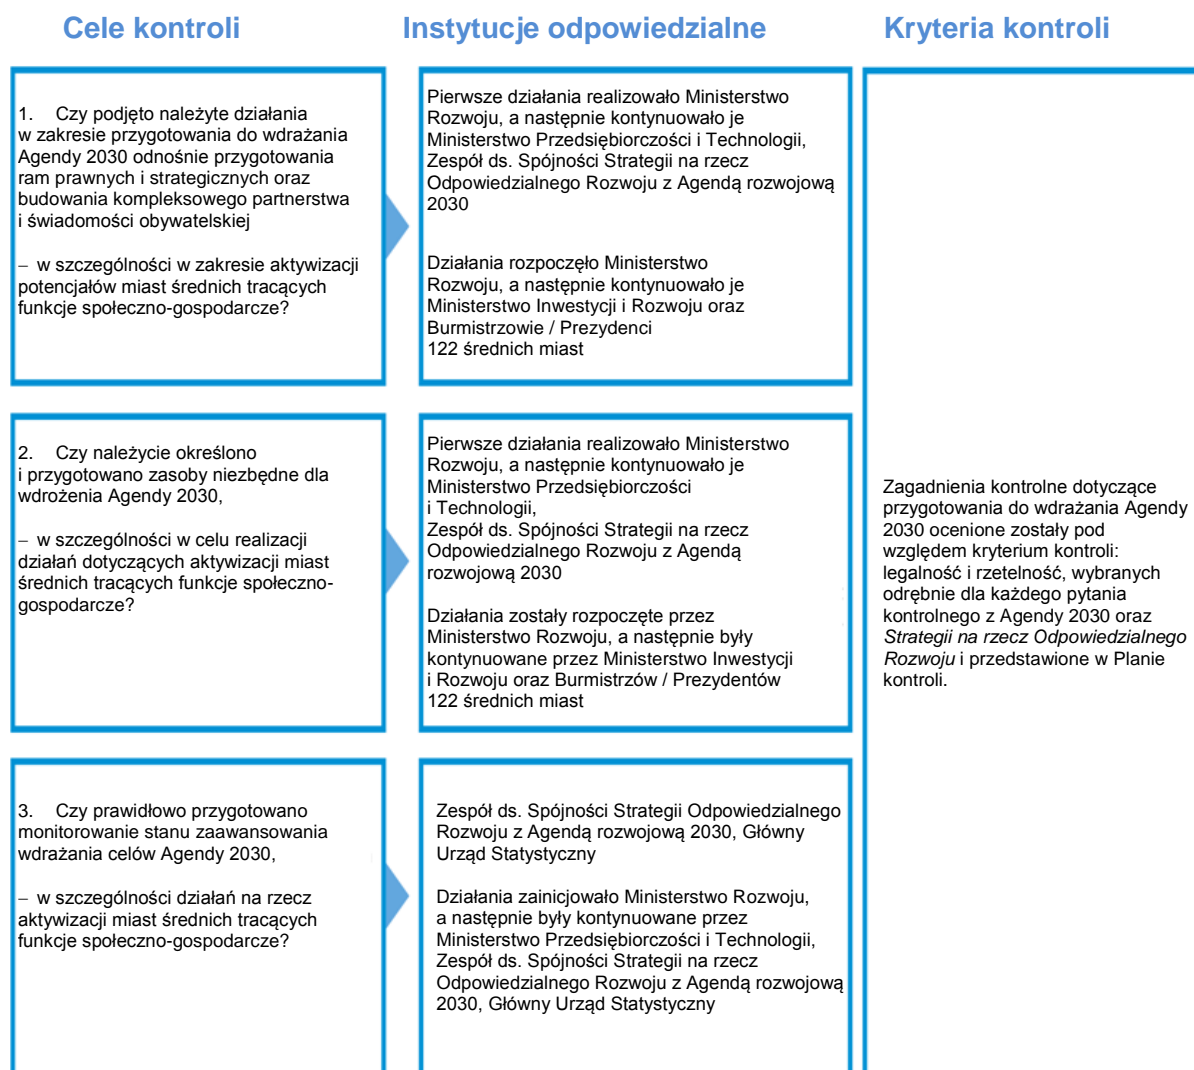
Cele kontroli

1. Czy podjęto należyte działania w zakresie przygotowania do wdrażania Agendy 2030 odnośnie przygotowania ram prawnych i strategicznych oraz budowania kompleksowego partnerstwa i świadomości obywatelskiej

– w szczególności w zakresie aktywizacji potencjałów miast średnich tracących funkcje społeczno-gospodarcze?

2. Czy należycie określono i przygotowano zasoby niezbędne dla wdrożenia Agendy 2030,

– w szczególności w celu realizacji działań dotyczących aktywizacji miast średnich tracących funkcje społeczno-gospodarcze?

3. Czy prawidłowo przygotowano monitorowanie stanu zaawansowania wdrażania celów Agendy 2030,

– w szczególności działań na rzecz aktywizacji miast średnich tracących funkcje społeczno-gospodarcze?

Instytucje odpowiedzialne

Pierwsze działania realizowało Ministerstwo Rozwoju, a następnie kontynuowało je Ministerstwo Przedsiębiorczości i Technologii, Zespół ds. Spójności Strategii na rzecz Odpowiedzialnego Rozwoju z Agendą rozwojową 2030

Działania rozpoczęło Ministerstwo Rozwoju, a następnie kontynuowało je Ministerstwo Inwestycji i Rozwoju oraz Burmistrzowie / Prezydenci 122 średnich miast

Pierwsze działania realizowało Ministerstwo Rozwoju, a następnie kontynuowało je Ministerstwo Przedsiębiorczości i Technologii, Zespół ds. Spójności Strategii na rzecz Odpowiedzialnego Rozwoju z Agendą rozwojową 2030

Działania zostały rozpoczęte przez Ministerstwo Rozwoju, a następnie były kontynuowane przez Ministerstwo Inwestycji i Rozwoju oraz Burmistrzów / Prezydentów 122 średnich miast

Zespół ds. Spójności Strategii Odpowiedzialnego Rozwoju z Agendą rozwojową 2030, Główny Urząd Statystyczny

Działania zainicjowało Ministerstwo Rozwoju, a następnie były kontynuowane przez Ministerstwo Przedsiębiorczości i Technologii, Zespół ds. Spójności Strategii na rzecz Odpowiedzialnego Rozwoju z Agendą rozwojową 2030, Główny Urząd Statystyczny

Kryteria kontroli

Zagadnienia kontrolne dotyczące przygotowania do wdrażania Agendy 2030 ocenione zostały pod względem kryterium kontroli: legalność i rzetelność, wybranych odrębnie dla każdego pytania kontrolnego z Agendy 2030 oraz *Strategii na rzecz Odpowiedzialnego Rozwoju* i przedstawione w Planie kontroli.